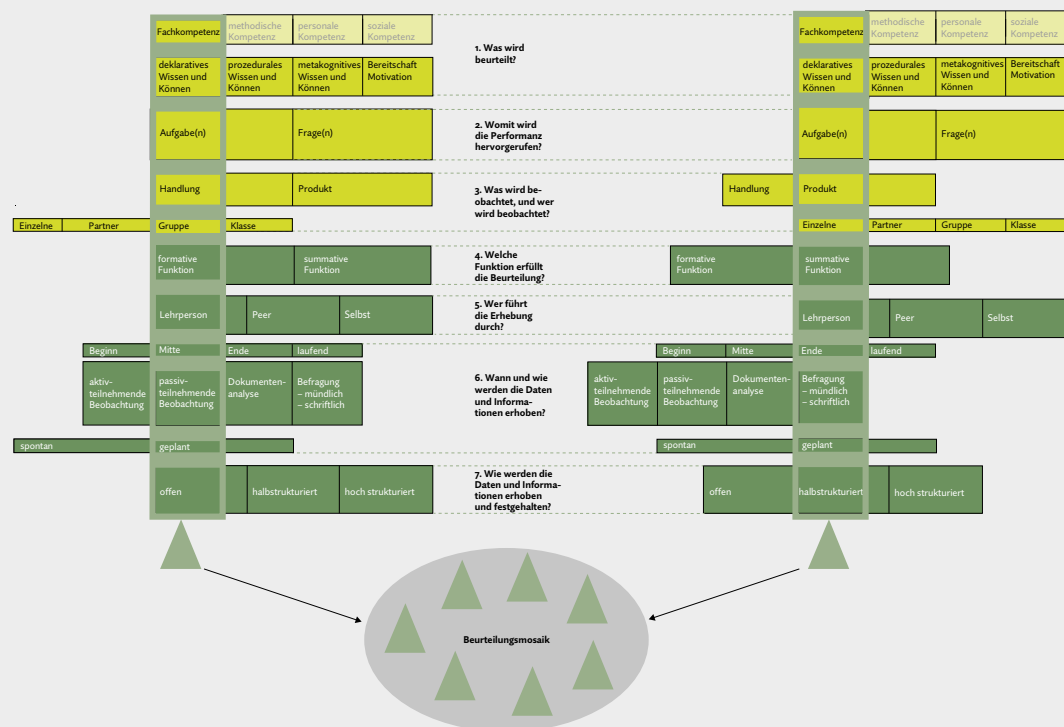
Fachkompetenz | methodische Kompetenz | personale Kompetenz | soziale Kompetenz

deklaratives Wissen und Können | prozedurales Wissen und Können | metakognitives Wissen und Können | Bereitschaft Motivation

1. Was wird beurteilt?

Aufgabe(n) | Frage(n)

2. Womit wird die Performanz hervorgerufen?

Handlung | Produkt

3. Was wird beobachtet, und wer wird beobachtet?

Einzelne | Partner | Gruppe | Klasse

formative Funktion | summative Funktion

4. Welche Funktion erfüllt die Beurteilung?

Lehrperson | Peer | Selbst

5. Wer führt die Erhebung durch?

Beginn | Mitte | Ende | laufend

aktiv-teilnehmende Beobachtung | passiv-teilnehmende Beobachtung | Dokumentenanalyse | Befragung – mündlich – schriftlich

6. Wann und wie werden die Daten und Informationen erhoben?

spontan | geplant

offen | halbstrukturiert | hoch strukturiert

7. Wie werden die Daten und Informationen erhoben und festgehalten?

Fachkompetenz | methodische Kompetenz | personale Kompetenz | soziale Kompetenz

deklaratives Wissen und Können | prozedurales Wissen und Können | metakognitives Wissen und Können | Bereitschaft Motivation

Aufgabe(n) | Frage(n)

Handlung | Produkt

Einzelne | Partner | Gruppe | Klasse

formative Funktion | summative Funktion

Lehrperson | Peer | Selbst

Beginn | Mitte | Ende | laufend

aktiv-teilnehmende Beobachtung | passiv-teilnehmende Beobachtung | Dokumentenanalyse | Befragung – mündlich – schriftlich

spontan | geplant

offen | halbstrukturiert | hoch strukturiert

Beurteilungsmosaik